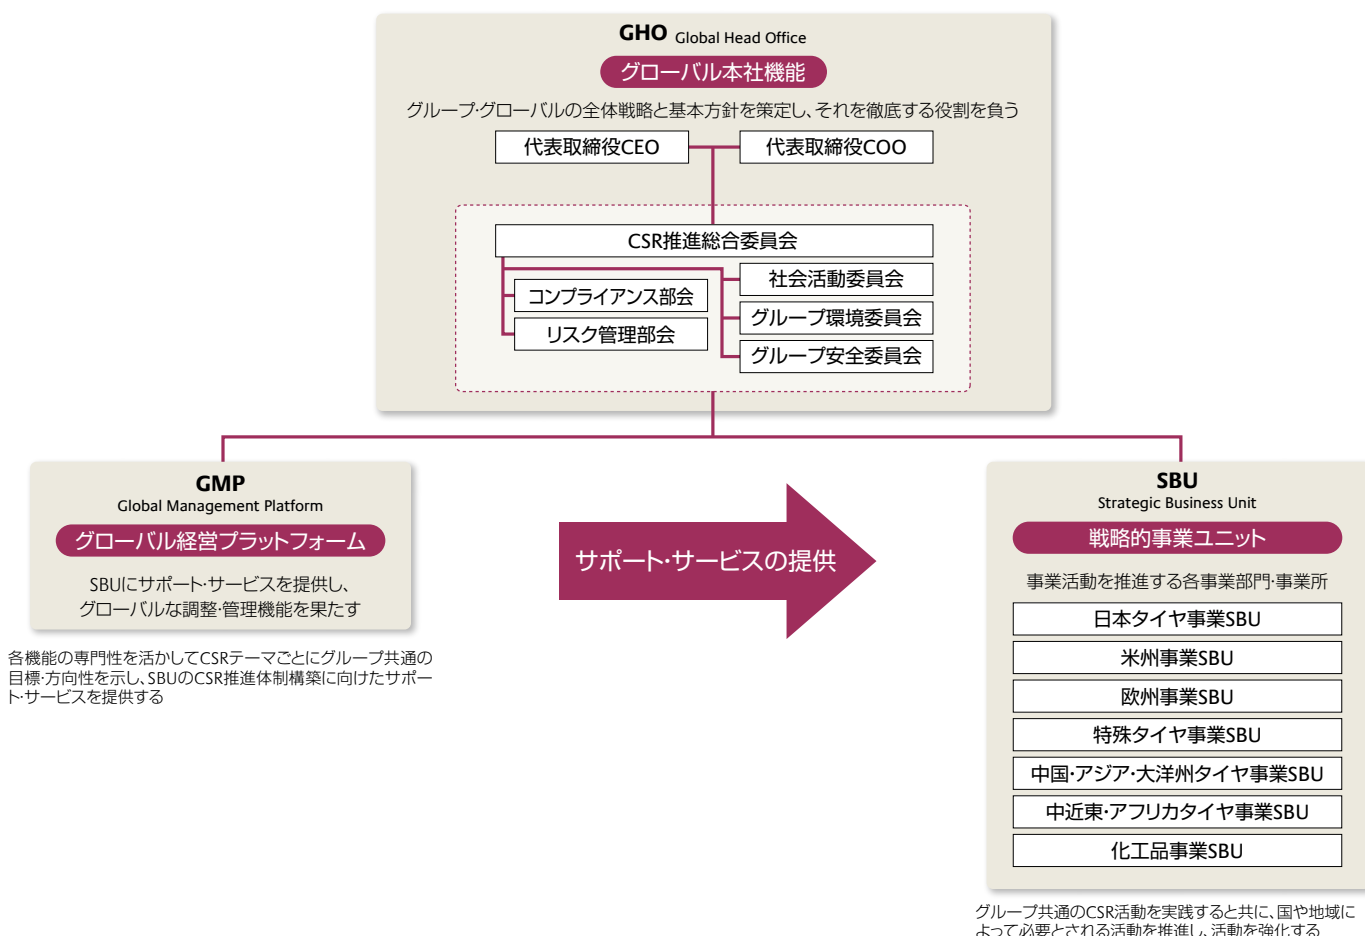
GHO Global Head Office

グローバル本社機能

グループ·グローバルの全体戦略と基本方針を策定し、それを徹底する役割を負う

代表取締役CEO

代表取締役COO

CSR推進総合委員会

コンプライアンス部会

リスク管理部会

社会活動委員会

グループ環境委員会

グループ安全委員会

GMP
Global Management Platform

グローバル経営プラットフォーム

SBUにサポート·サービスを提供し、グローバルな調整·管理機能を果たす

各機能の専門性を活かしてCSRテーマごとにグループ共通の目標·方向性を示し、SBUのCSR推進体制構築に向けたサポート·サービスを提供する

サポート·サービスの提供

SBU
Strategic Business Unit

戦略的事業ユニット

事業活動を推進する各事業部門·事業所

日本タイヤ事業SBU

米州事業SBU

欧州事業SBU

特殊タイヤ事業SBU

中国·アジア·大洋州タイヤ事業SBU

中近東·アフリカタイヤ事業SBU

化工品事業SBU

グループ共通のCSR活動を実践すると共に、国や地域によって必要とされる活動を推進し、活動を強化する